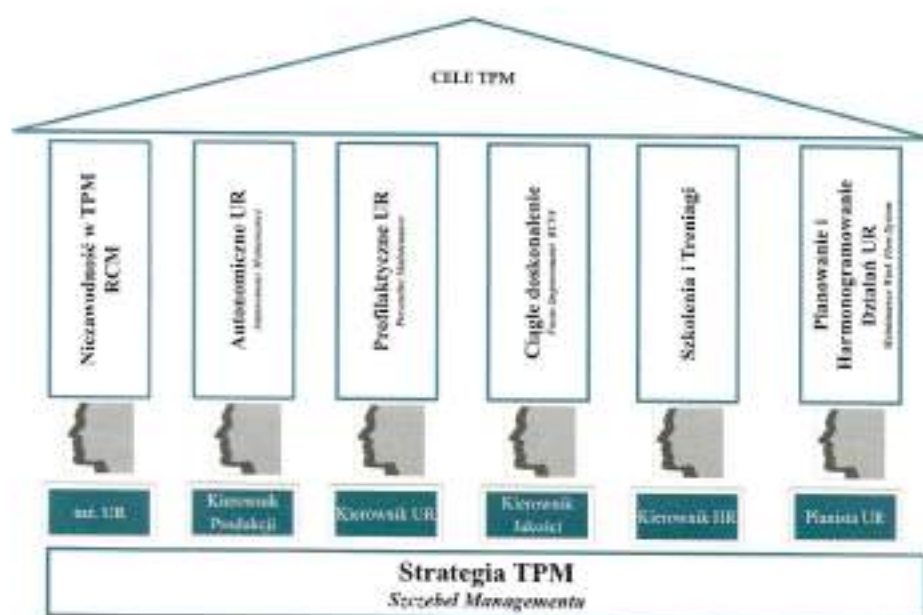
CELE TPM

Niezawodność w TPM RCM

Autonomiczne UR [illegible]

Profilaktyczne UR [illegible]

Ciągłe doskonalenie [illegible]

Szkolenia i Treningi

Planowanie i Harmonogramowanie Działań UR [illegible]

inż. UR

Kierownik Produkcji

Kierownik UR

Kierownik Jakości

Kierownik HR

Planista UR

Strategia TPM
Szczebel Managementu